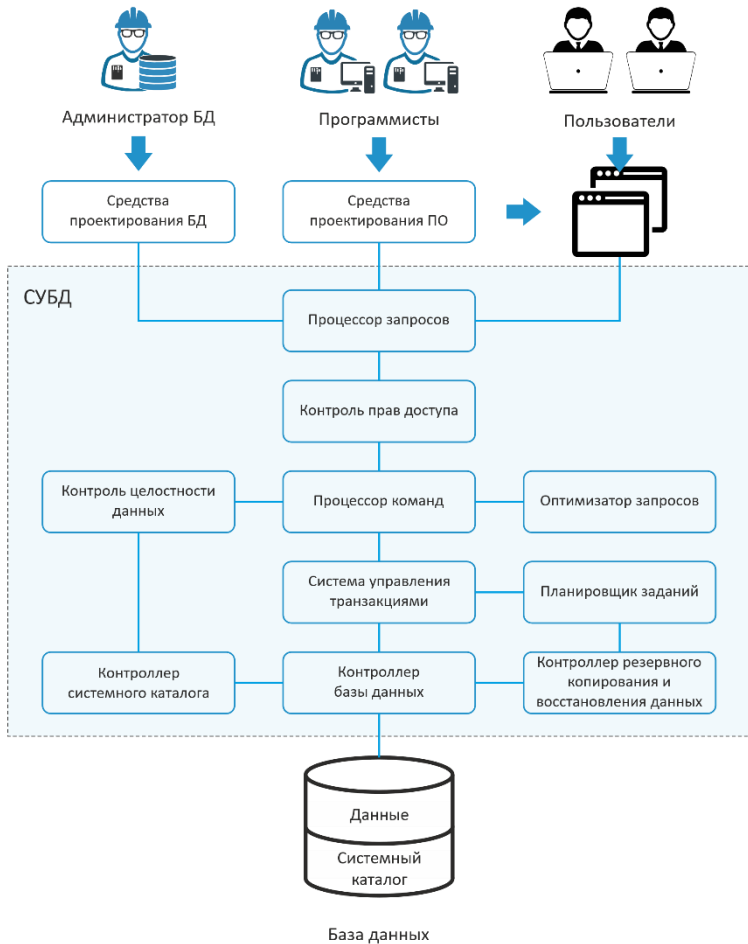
Администратор БД

Программисты

Пользователи

Средства проектирования БД

Средства проектирования ПО

СУБД

Процессор запросов

Контроль прав доступа

Контроль целостности данных

Процессор команд

Оптимизатор запросов

Система управления транзакциями

Планировщик заданий

Контроллер системного каталога

Контроллер базы данных

Контроллер резервного копирования и восстановления данных

Данные

Системный каталог

База данных